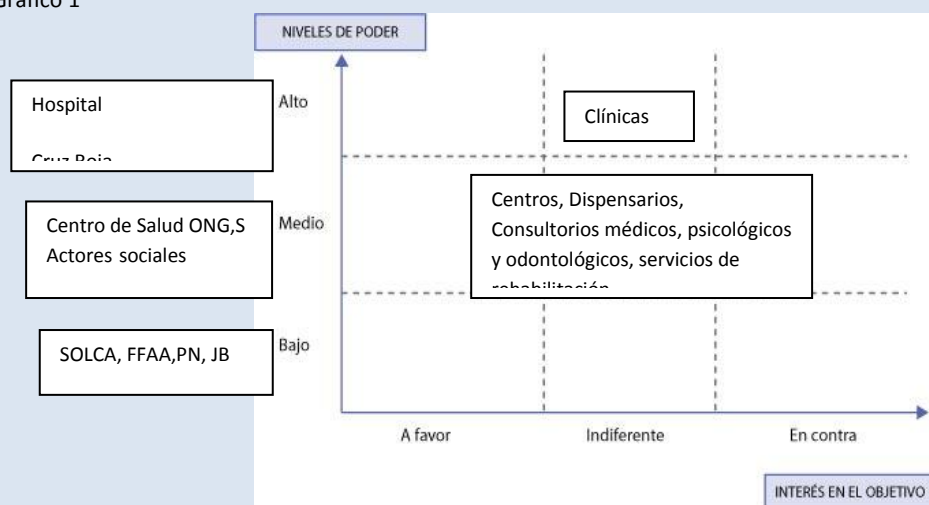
Gráfico 1

NIVELES DE PODER

Hospital

Cruz Roja

Alto

Clínicas

Centro de Salud ONG,S Actores sociales

Medio

Centros, Dispensarios, Consultorios médicos, psicológicos y odontológicos, servicios de rehabilitación

SOLCA, FFAA,PN, JB

Bajo

A favor

Indiferente

En contra

INTERÉS EN EL OBJETIVO